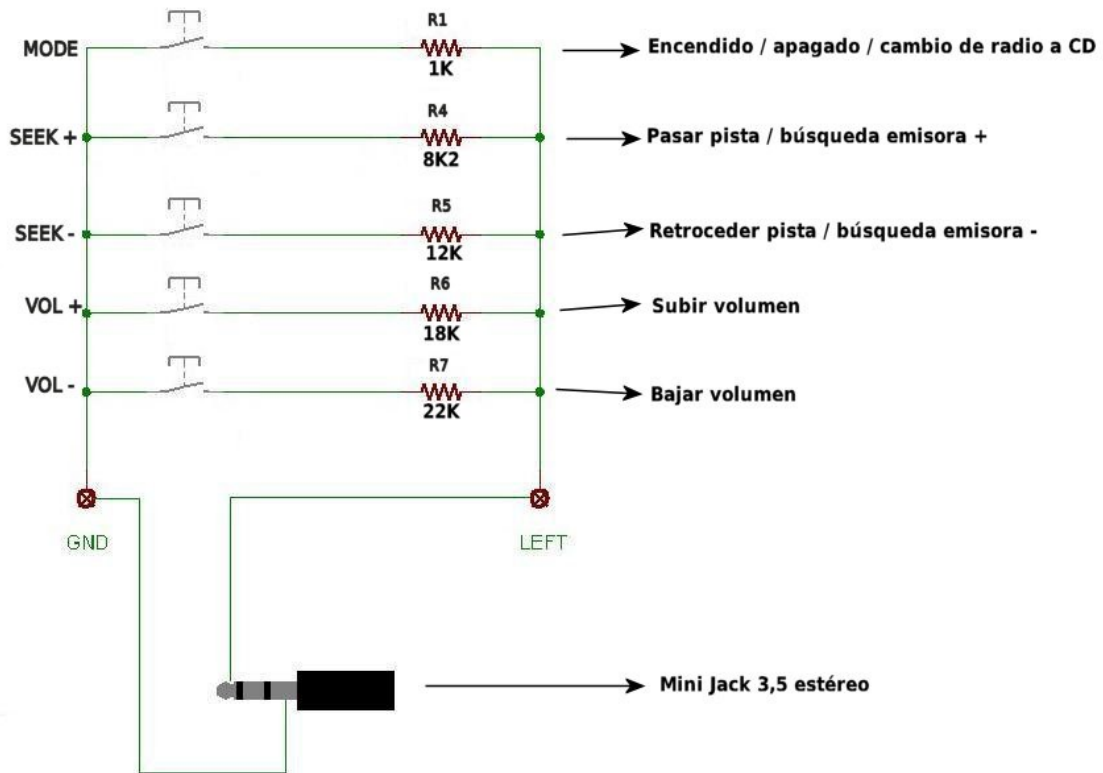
MODE
R1
1K
Encendido / apagado / cambio de radio a CD

SEEK +
R4
8K2
Pasar pista / búsqueda emisora +

SEEK -
R5
12K
Retroceder pista / búsqueda emisora -

VOL +
R6
18K
Subir volumen

VOL -
R7
22K
Bajar volumen

GND
LEFT

Mini Jack 3,5 estéreo